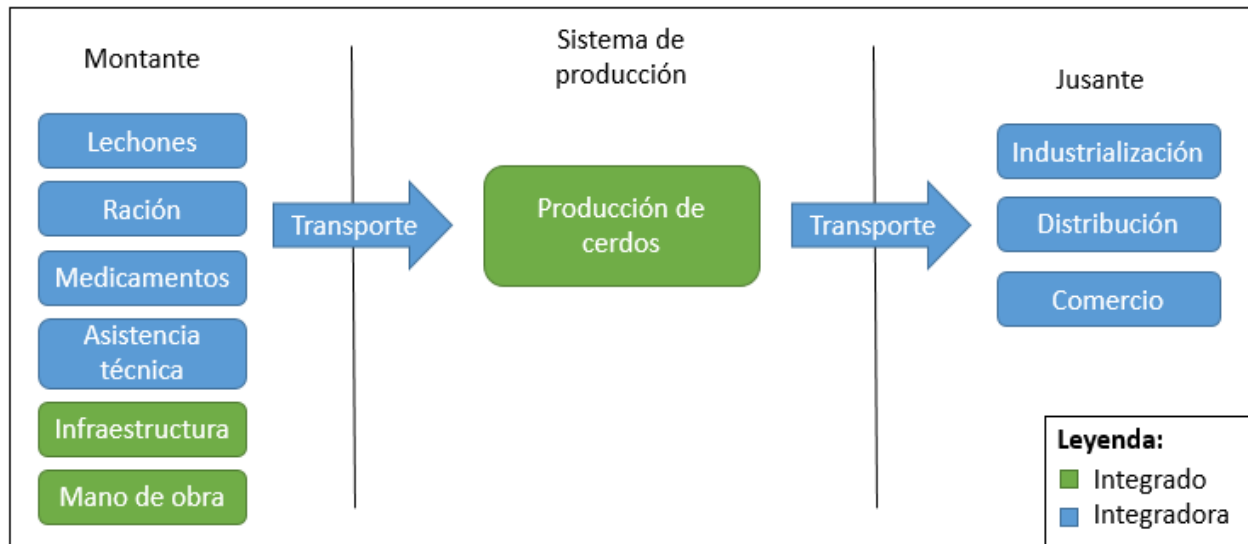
Montante

Lechones

Ración

Medicamentos

Asistencia técnica

Infraestructura

Mano de obra

Transporte

Sistema de producción

Producción de cerdos

Transporte

Jusante

Industrialización

Distribución

Comercio

Leyenda:
Integrado
Integradora